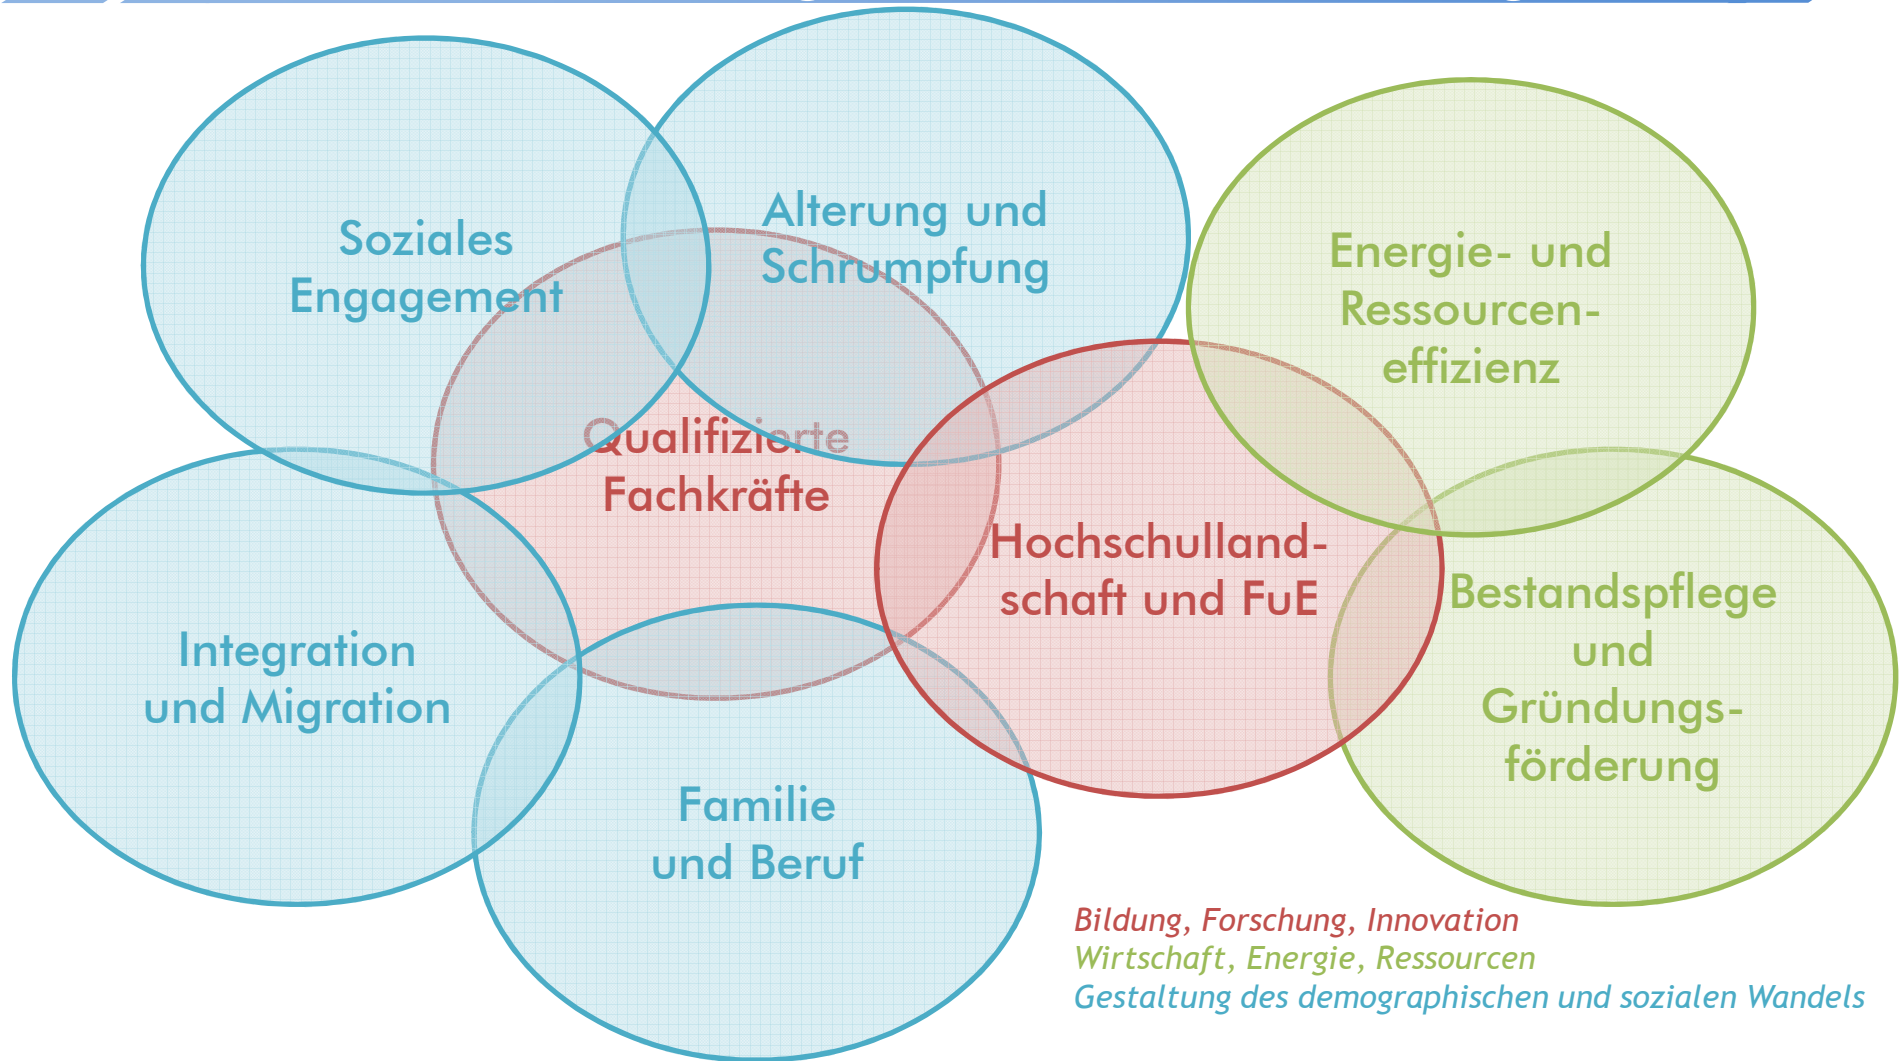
Soziales Engagement

Alterung und Schrumpfung

Energie- und Ressourceneffizienz

Qualifizierte Fachkräfte

Hochschullandschaft und FuE

Integration und Migration

Bestandspflege und Gründungsförderung

Familie und Beruf

Bildung, Forschung, Innovation
Wirtschaft, Energie, Ressourcen
Gestaltung des demographischen und sozialen Wandels